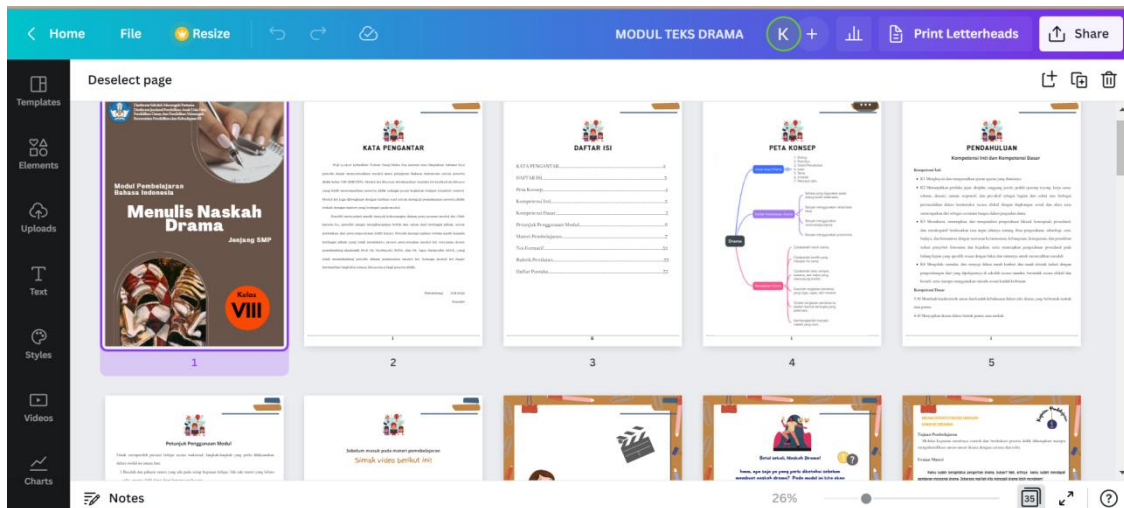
Home File Resize MODUL TEKS DRAMA K + Print Letterheads Share

Templates
Elements
Uploads
Text
Styles
Videos
Charts

Deselect page

Modul Pembelajaran Bahasa Indonesia
Menulis Naskah Drama
Jenjang SMP
Kelas VIII

1

KATA PENGANTAR

2

DAFTAR ISI

3

PETA KONSEP

Drama

4

PENDAHULUAN
Kompetensi Inti dan Kompetensi Dasar

5

Petunjuk Penggunaan Modul

Sebelum masuk pada materi pembelajaran
Simak video berikut ini!

Betul sekali, Naskah Drama!

Notes 26% 35 ?